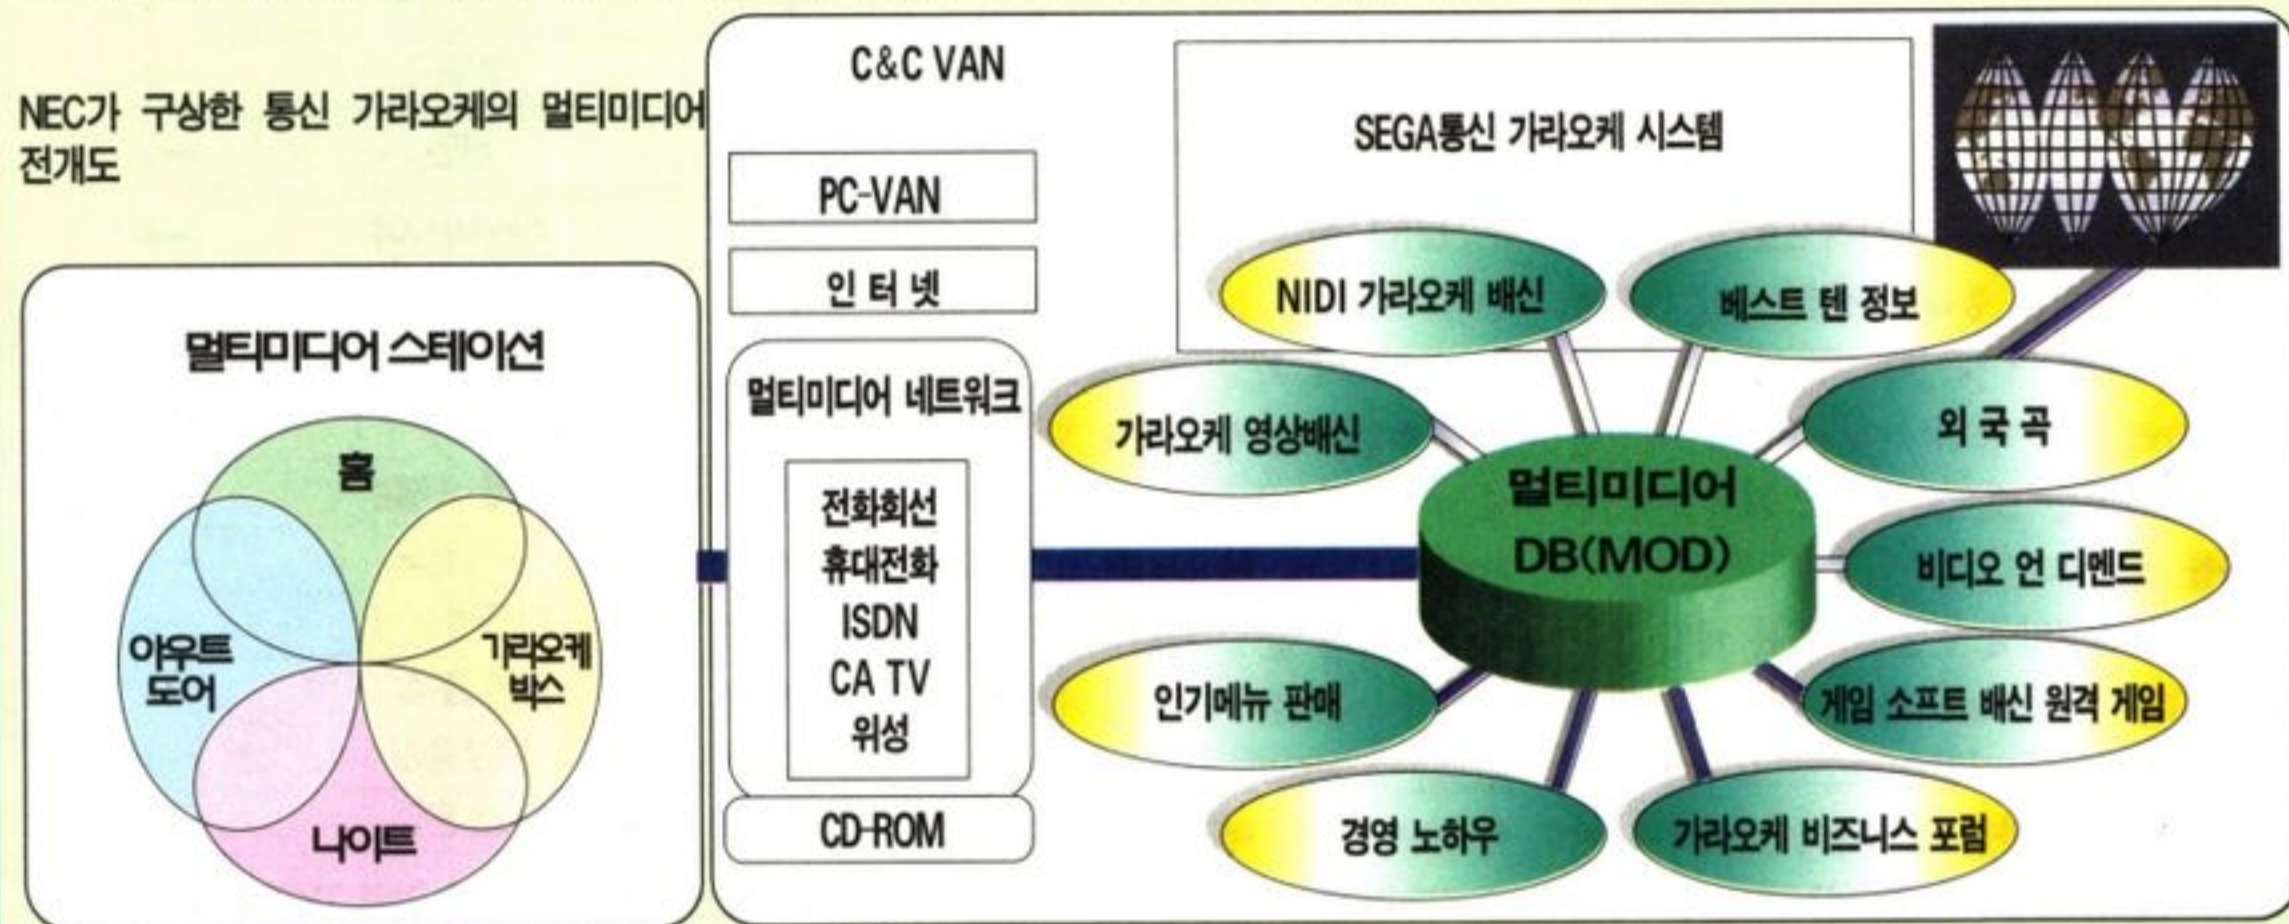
NEC가 구상한 통신 가라오케의 멀티미디어 전개도

멀티미디어 스테이션

홈

아웃트 도어

가라오케 박스

나이트

C&C VAN

PC-VAN

인 터 넷

멀티미디어 네트워크

전화회선
휴대전화
ISDN
CA TV
위성

CD-ROM

SEGA통신 가라오케 시스템

NIDI 가라오케 배신

베스트 텐 정보

가라오케 영상배신

외 국 곡

멀티미디어
DB(MOD)

비디오 언 디멘드

인기메뉴 판매

게임 소프트 배신 원격 게임

경영 노하우

가라오케 비즈니스 포럼